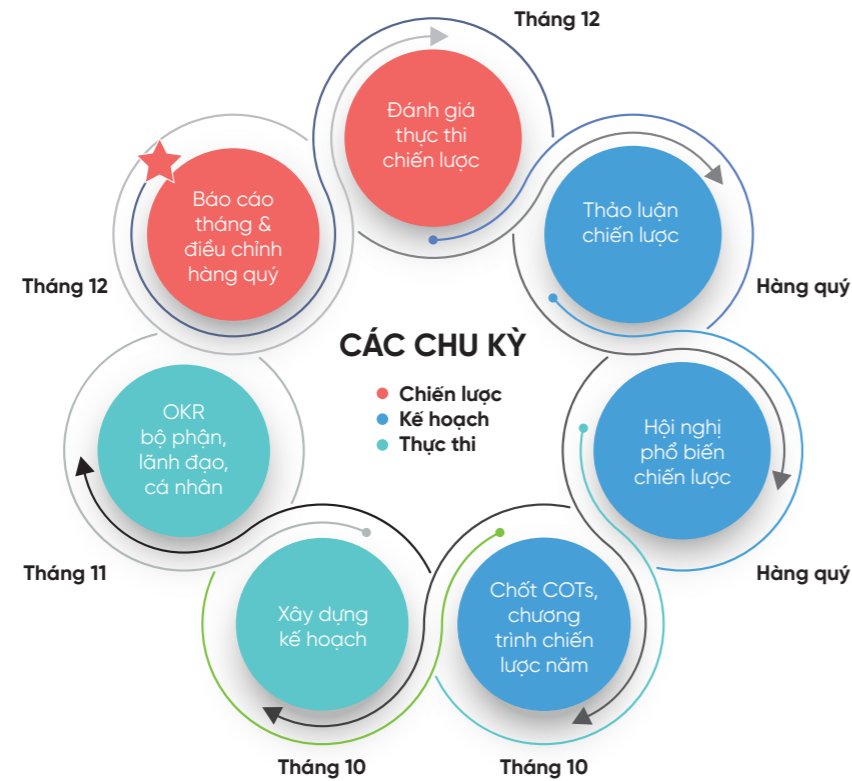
Tháng 12

Đánh giá thực thi chiến lược

Thảo luận chiến lược

Hàng quý

Báo cáo tháng & điều chỉnh hàng quý

Tháng 12

CÁC CHU KỲ

Chiến lược
Kế hoạch
Thực thi

Hội nghị phổ biến chiến lược

Hàng quý

OKR bộ phận, lãnh đạo, cá nhân

Tháng 11

Xây dựng kế hoạch

Chốt COTs, chương trình chiến lược năm

Tháng 10

Tháng 10